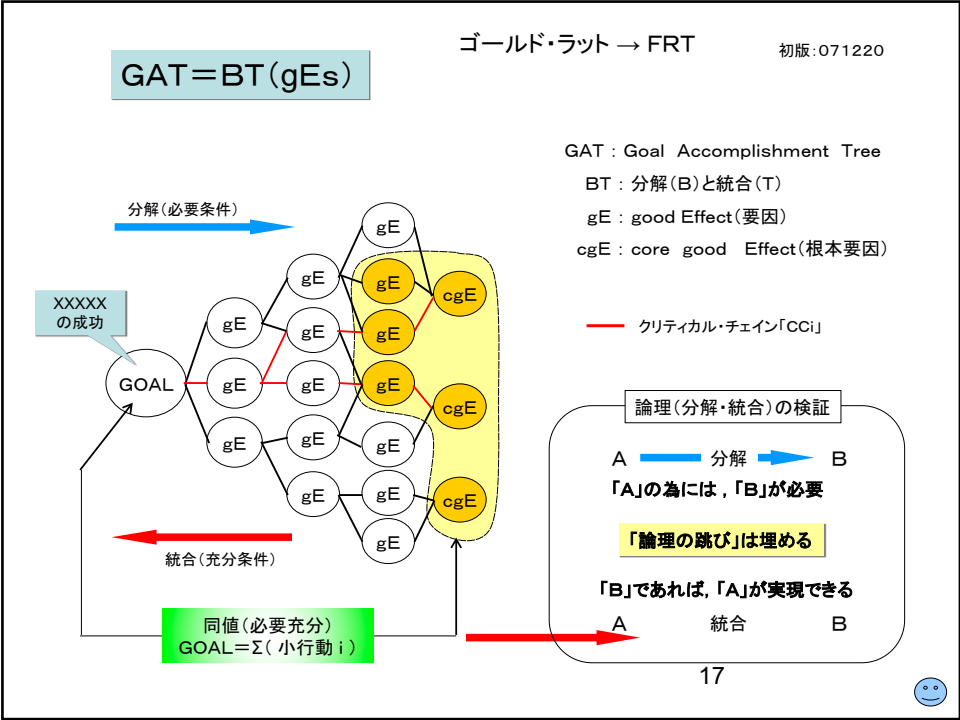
ゴールド・ラット → FRT

初版:071220

GAT＝BT(gEs)

GAT : Goal Accomplishment Tree
BT : 分解(B)と統合(T)
gE : good Effect(要因)
cgE : core good Effect(根本要因)

分解(必要条件)

XXXXX
の成功

GOAL

gE
gE
gE
gE
gE
gE
gE
gE
gE
gE
gE
gE
gE
gE
gE
gE

cgE
cgE
cgE

クリティカル・チェイン「CCi」

論理(分解・統合)の検証

A 分解 B

「A」の為には，「B」が必要

「論理の跳び」は埋める

「B」であれば,「A」が実現できる

A 統合 B

統合(充分条件)

同値(必要充分)
GOAL＝Σ( 小行動 i )

17